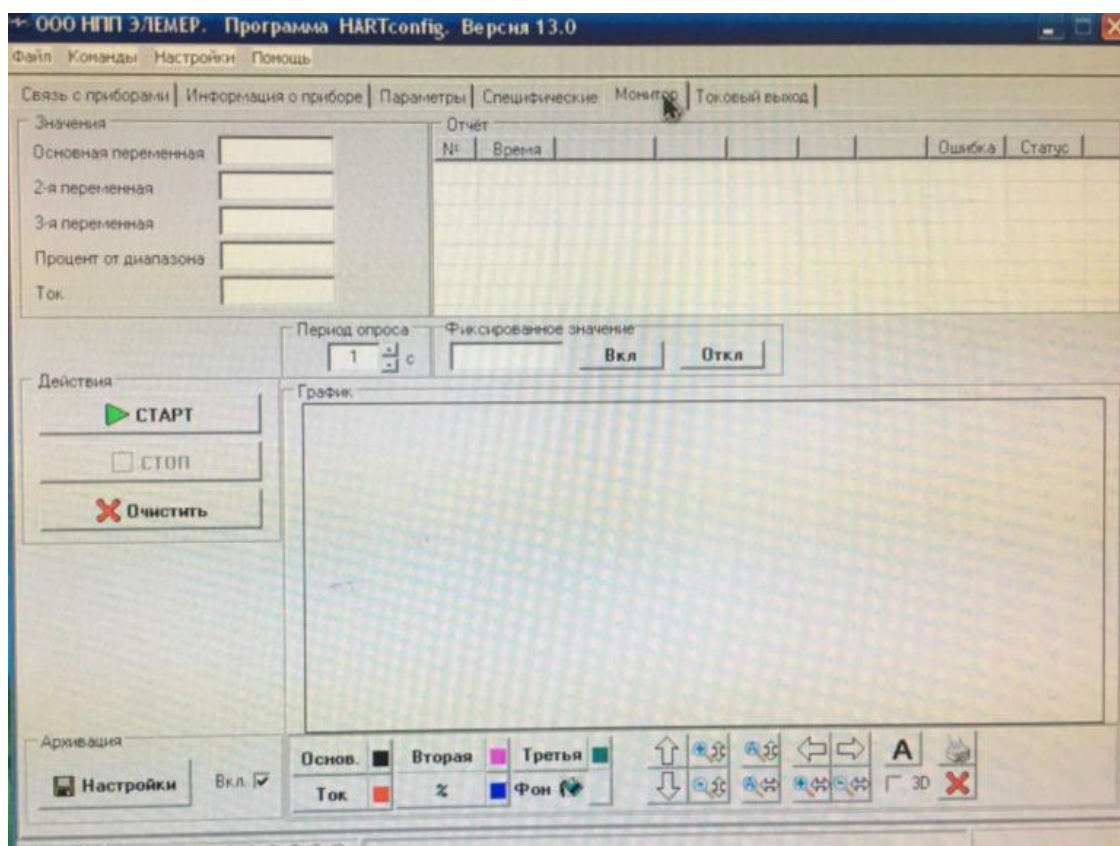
ООО НПП ЭЛЕМЕР. Программа HARTconfig. Версия 13.0

Файл Команды Настройки Помощь

Связь с приборами | Информация о приборе | Параметры | Специфические | Монитор | Токовый выход

Значения
Основная переменная
2-я переменная
3-я переменная
Процент от диапазона
Ток

Отчёт

| № | Время | | | | | | Ошибка | Статус |
|---|---|---|---|---|---|---|---|---|

Период опроса
1 с

Фиксированное значение
Вкл
Откл

Действия
СТАРТ
СТОП
Очистить

График

Архивация
Настройки
Вкл.

Основ.
Ток
Вторая
%
Третья
Фон

3D